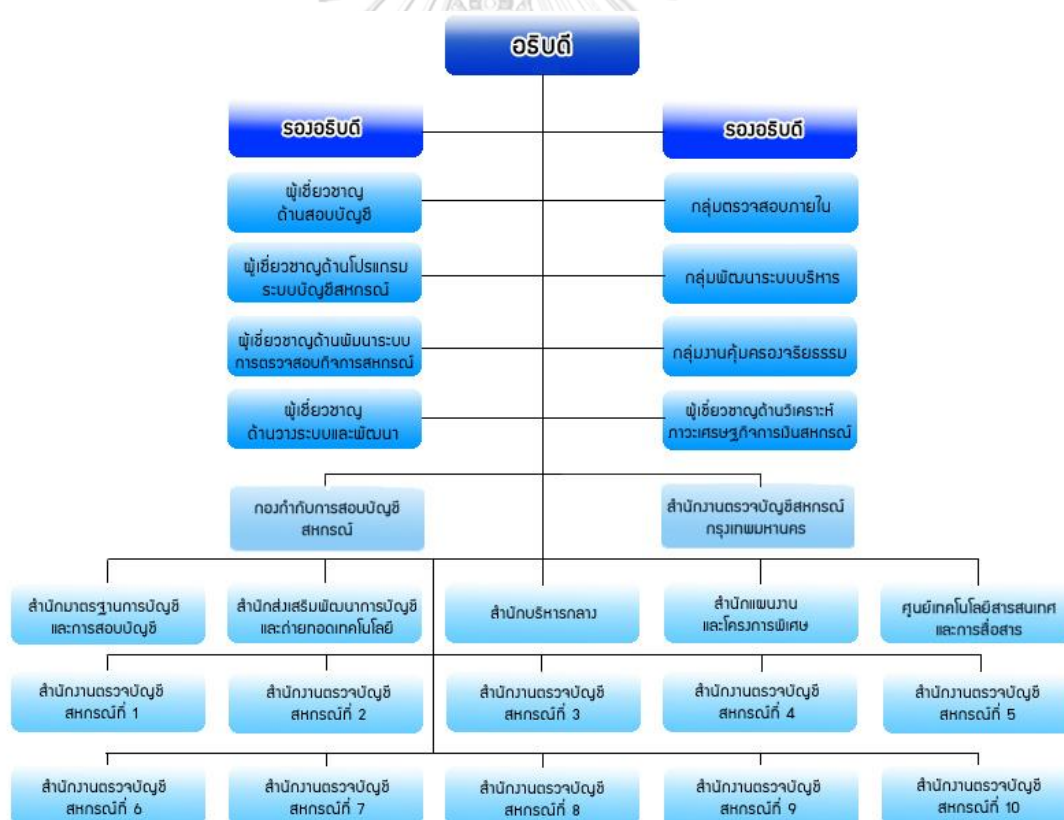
อธิบดี

รองอธิบดี

รองอธิบดี

ผู้เชี่ยวชาญ ด้านสอบบัญชี

กลุ่มตรวจสอบภายใน

ผู้เชี่ยวชาญด้านโปรแกรม ระบบบัญชีสหกรณ์

กลุ่มพัฒนาระบบบริหาร

ผู้เชี่ยวชาญด้านพัฒนาระบบ การตรวจสอบกิจการสหกรณ์

กลุ่มงานคุ้มครองจริยธรรม

ผู้เชี่ยวชาญ ด้านวางระบบและพัฒนา

ผู้เชี่ยวชาญด้านวิเคราะห์ ภาวะเศรษฐกิจการเงินสหกรณ์

กองกำกับการสอบบัญชี สหกรณ์

สำนักงานตรวจบัญชีสหกรณ์ กรุงเทพมหานคร

สำนักมาตรฐานการบัญชี และการสอบบัญชี

สำนักส่งเสริมพัฒนาการบัญชี และถ่ายทอดเทคโนโลยี

สำนักบริหารกลาง

สำนักแผนงาน และโครงการพิเศษ

ศูนย์เทคโนโลยีสารสนเทศ และการสื่อสาร

สำนักงานตรวจบัญชี สหกรณ์ที่ 1

สำนักงานตรวจบัญชี สหกรณ์ที่ 2

สำนักงานตรวจบัญชี สหกรณ์ที่ 3

สำนักงานตรวจบัญชี สหกรณ์ที่ 4

สำนักงานตรวจบัญชี สหกรณ์ที่ 5

สำนักงานตรวจบัญชี สหกรณ์ที่ 6

สำนักงานตรวจบัญชี สหกรณ์ที่ 7

สำนักงานตรวจบัญชี สหกรณ์ที่ 8

สำนักงานตรวจบัญชี สหกรณ์ที่ 9

สำนักงานตรวจบัญชี สหกรณ์ที่ 10